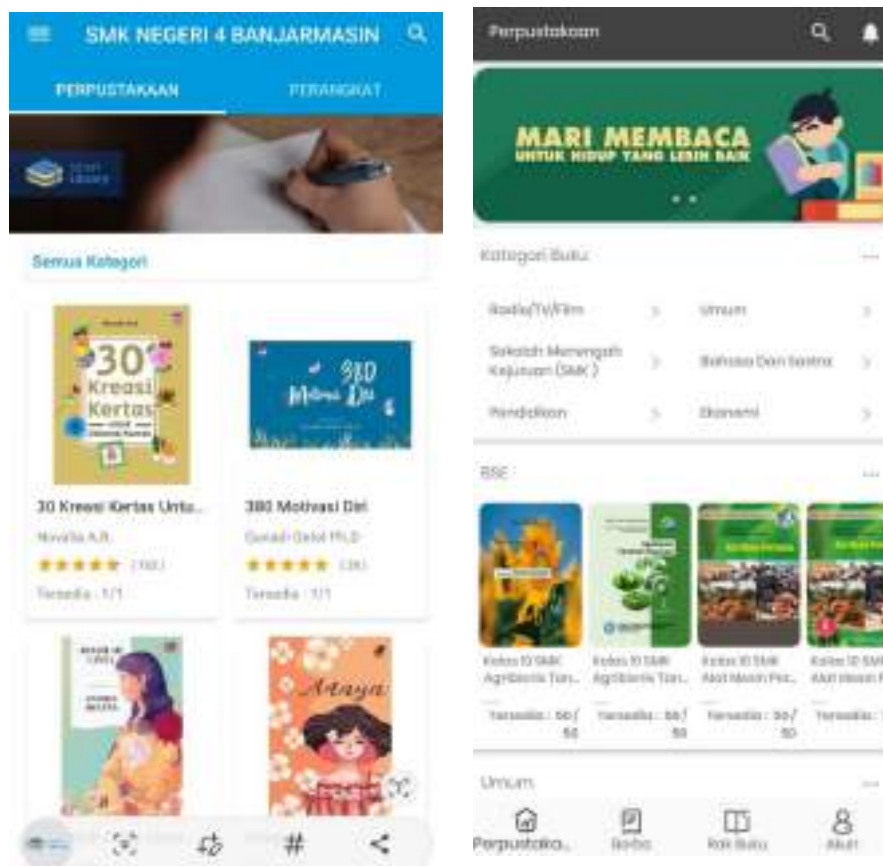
SMK NEGERI 4 BANJARMASIN

PERPUSTAKAAN

PERANGKAT

Semua Kategori

30 Kreasi Kertas

380 Motivasi Diri

30 Kreasi Kertas Untu...

Novalia A.R.

(160)

Tersedia : 1/1

380 Motivasi Diri

Gunadi Gotot Ph.D

(26)

Tersedia : 1/1

Anaya

Perpustakaan

MARI MEMBACA

UNTUK HIDUP YANG LEBIH BAIK

Kategori Buku

...

Radio/Tv/Film

Umum

Sekolah Menengah Kejuruan (SMK)

Bahasa Dan Sastra

Pendidikan

Ekonomi

BSE

...

Kelas 10 SMK Agribisnis Tan...

Tersedia : 50/50

Kelas 10 SMK Agribisnis Tan...

Tersedia : 50/50

Kelas 10 SMK Alat Mesin Pe...

Tersedia : 50/50

Kelas 10 SMK Alat Mesin P...

Tersedia :

Umum

...

Perpustaka...

Berita

Rak Buku

Akun